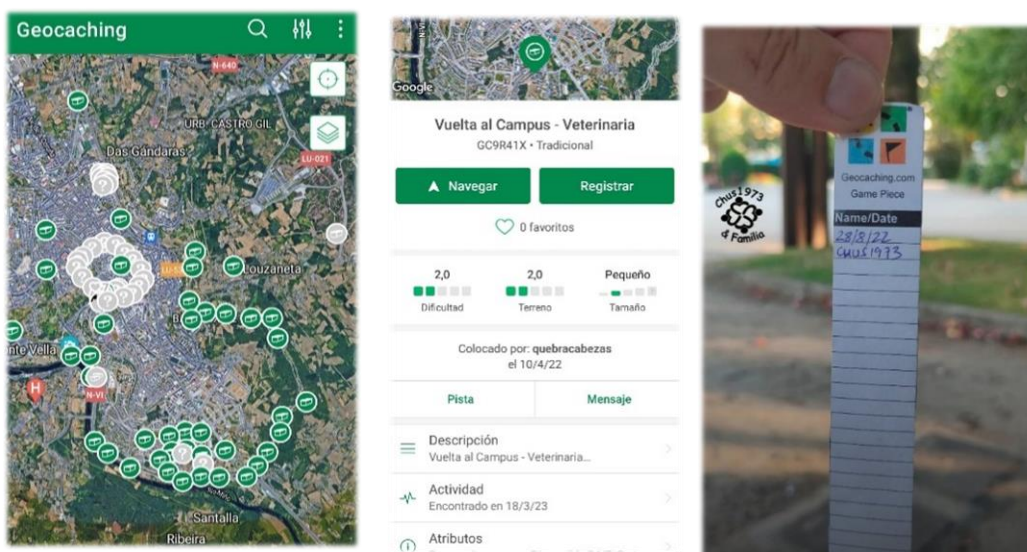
Geocaching

N-640

URB. CASTRO GIL

Das Gándaras

LU-021

Louzaneta

nte Vella

N-VI

Santalla

Ribeira

Google

Vuelta al Campus - Veterinaria

GC9R41X • Tradicional

Navegar

Registrar

0 favoritos

2,0
Dificultad

2,0
Terreno

Pequeño
Tamaño

Colocado por: quebracabezas
el 10/4/22

Pista

Mensaje

Descripción
Vuelta al Campus - Veterinaria...

Actividad
Encontrado en 18/3/23

Atributos

Chus 1973 & Familia

Geocaching.com
Game Piece

Name/Date
28/8/22
Chus1973